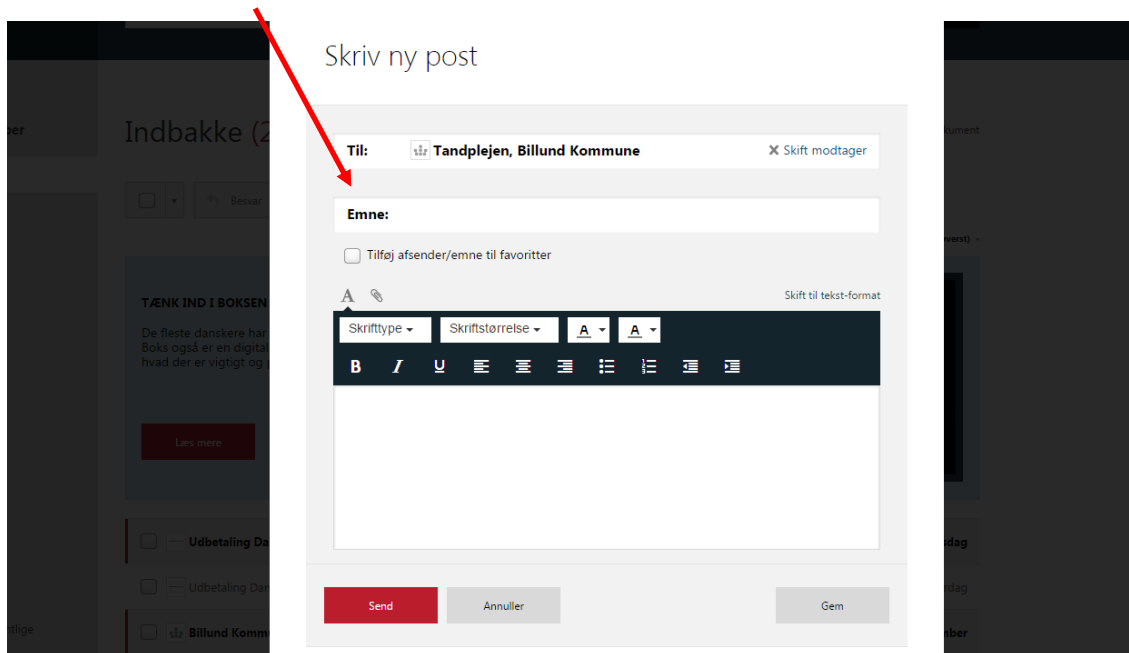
Skriv ny post

Til: Tandplejen, Billund Kommune

✕ Skift modtager

Emne:

Tilføj afsender/emne til favoritter

Skift til tekst-format

Skrifttype

Skriftstørrelse

A

A

B I U

Send

Annuller

Gem

Indbakke (2

Besvar

TÆNK IND I BOKSEN

De fleste danskere har
Boks også er en digital
hvad der er vigtigt og

Læs mere

Udbetaling Da

Udbetaling Da

Billund Komm

ber

tlige

ument

everst)

dag

rdag

mber